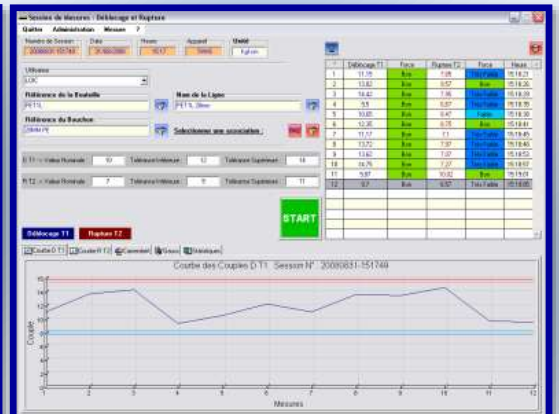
Session de Mesures : Déblocage et Rupture

Quitter Administration Mesure ?

Numéro de Session 20080831-151749 Date 31/08/2008 Heure 15:17 Appareil 59466 Unité Kgf.cm

Utilisateur
LOC

Référence de la Bouteille
PET1L

Nom de la Ligne
PET1L 28mm

Référence du Bouchon
28MM PE

Sélectionner une association

D T1 -> Valeur Nominale 10 Tolérance Inférieure 12 Tolérance Supérieure 14

R T2 -> Valeur Nominale 7 Tolérance Inférieure 8 Tolérance Supérieure 11

Déblocage T1 Rupture T2

START

| | Déblocage T1 | Force | Rupture T2 | Force | Heure |
|---|---|---|---|---|---|
| 1 | 11.15 | Bon | 7.05 | Très Faible | 15:18:21 |
| 2 | 13.82 | Bon | 9.57 | Bon | 15:18:26 |
| 3 | 14.42 | Bon | 7.95 | Très Faible | 15:18:29 |
| 4 | 9.5 | Bon | 5.87 | Très Faible | 15:18:35 |
| 5 | 10.65 | Bon | 8.47 | Faible | 15:18:38 |
| 6 | 12.35 | Bon | 6.78 | Bon | 15:18:41 |
| 7 | 11.57 | Bon | 7.1 | Très Faible | 15:18:45 |
| 8 | 13.72 | Bon | 7.37 | Très Faible | 15:18:48 |
| 9 | 13.62 | Bon | 7.07 | Très Faible | 15:18:52 |
| 10 | 14.75 | Bon | 7.27 | Très Faible | 15:18:57 |
| 11 | 9.87 | Bon | 10.02 | Bon | 15:19:01 |
| 12 | 9.7 | Bon | 6.57 | Très Faible | 15:19:05 |

Courbe D T1 Courbe R T2 Camembert Graux Statistiques

Courbe des Couples D T1 Session N° 20080831-151749

Couple

16
14
12
10
8
6
4
2
0

1 2 3 4 5 6 7 8 9 10 11 12

Mesures